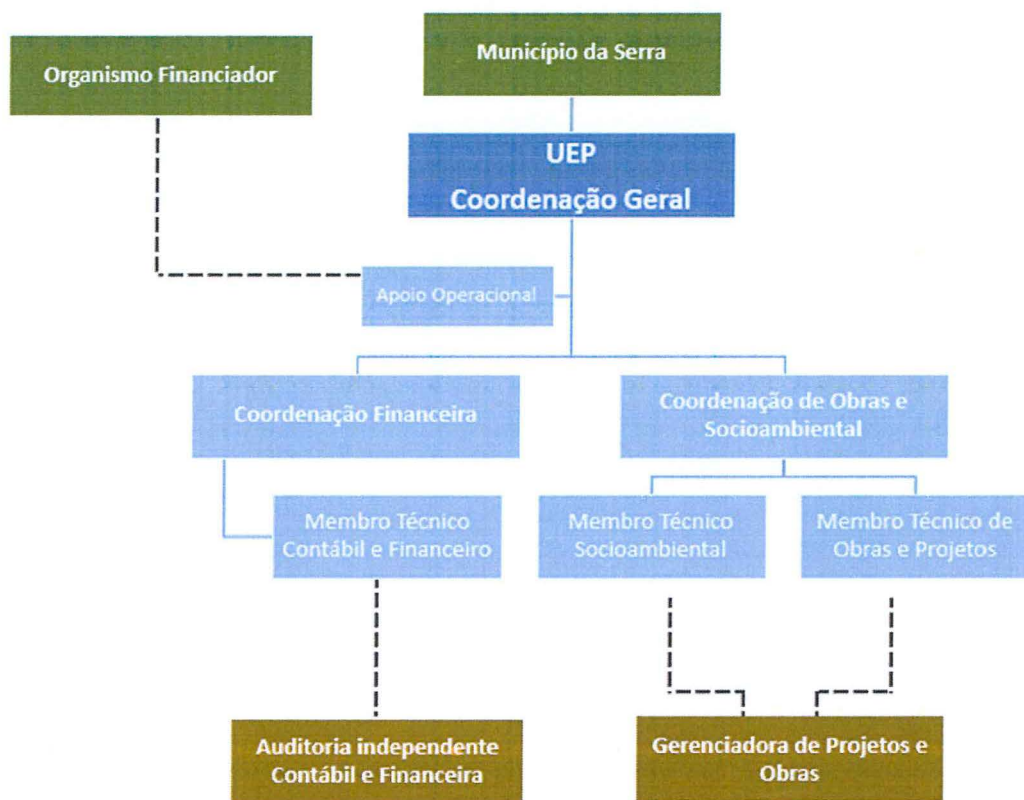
Organismo Financiador

Município da Serra

UEP
Coordenação Geral

Apoio Operacional

Coordenação Financeira

Coordenação de Obras e Socioambiental

Membro Técnico Contábil e Financeiro

Membro Técnico Socioambiental

Membro Técnico de Obras e Projetos

Auditoria independente Contábil e Financeira

Gerenciadora de Projetos e Obras